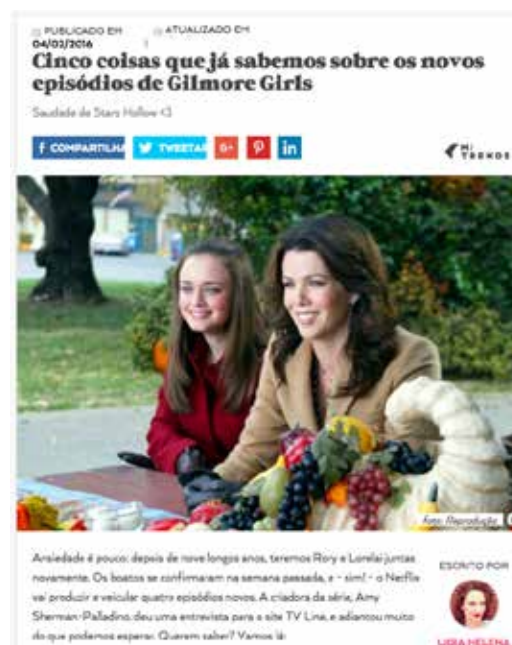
PUBLICADO EM 04/02/2016 ATUALIZADO EM

Cinco coisas que já sabemos sobre os novos episódios de Gilmore Girls

Saudade de Stars Hollow <3

COMPARTILHAR TWEETAR G+ P in

MI TRENDS

Foto: Reprodução

Ansiedade é pouco: depois de nove longos anos, teremos Rory e Lorelai juntas novamente. Os boatos se confirmaram na semana passada, e – sim! – o Netflix vai produzir e veicular quatro episódios novos. A criadora da série, Amy Sherman-Palladino, deu uma entrevista para o site TV Line, e adiantou muito do que podemos esperar. Querem saber? Vamos lá:

ESCRITO POR

LIGIA HELENA